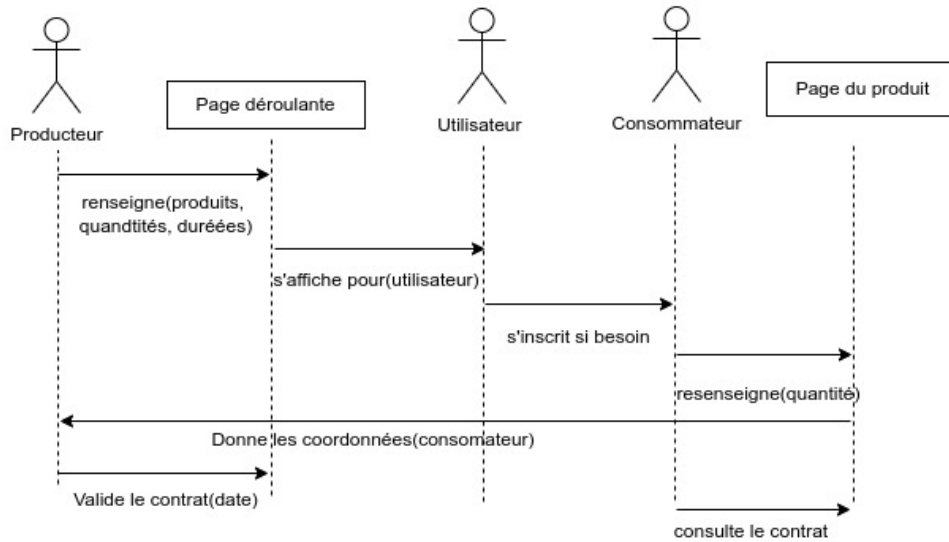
Producteur

Page déroulante

Utilisateur

Consommateur

Page du produit

renseigne(produits, quandtités, duréées)

s'affiche pour(utilisateur)

s'inscrit si besoin

resenseigne(quantité)

Donne les coordonnées(consomateur)

Valide le contrat(date)

consulte le contrat